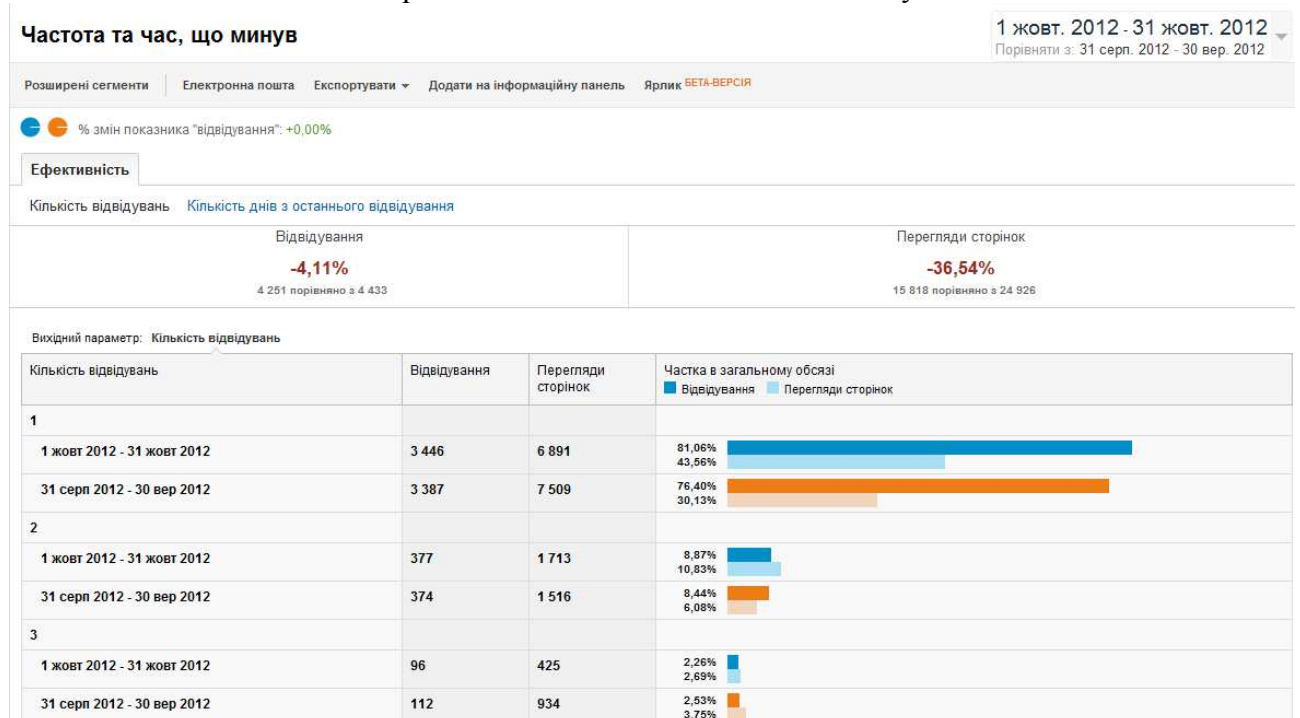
Частота та час, що минув

1 жовт. 2012 - 31 жовт. 2012
Порівняти з: 31 серп. 2012 - 30 вер. 2012

Розширені сегменти | Електронна пошта | Експортувати ▾ | Додати на інформаційну панель | Ярлик БЕТА-ВЕРСІЯ

% змін показника "відвідування": +0,00%

Ефективність

Кількість відвідувань | Кількість днів з останнього відвідування

Відвідування
-4,11%
4 251 порівняно з 4 433

Перегляди сторінок
-36,54%
15 818 порівняно з 24 926

Вихідний параметр: Кількість відвідувань

| Кількість відвідувань | Відвідування | Перегляди сторінок | Частка в загальному обсязі (Відвідування, Перегляди сторінок) |
|---|---|---|---|
| 1 | | | |
| 1 жовт 2012 - 31 жовт 2012 | 3 446 | 6 891 | 81,06% 43,56% |
| 31 серп 2012 - 30 вер 2012 | 3 387 | 7 509 | 76,40% 30,13% |
| 2 | | | |
| 1 жовт 2012 - 31 жовт 2012 | 377 | 1 713 | 8,87% 10,83% |
| 31 серп 2012 - 30 вер 2012 | 374 | 1 516 | 8,44% 6,08% |
| 3 | | | |
| 1 жовт 2012 - 31 жовт 2012 | 96 | 425 | 2,26% 2,69% |
| 31 серп 2012 - 30 вер 2012 | 112 | 934 | 2,53% 3,75% |